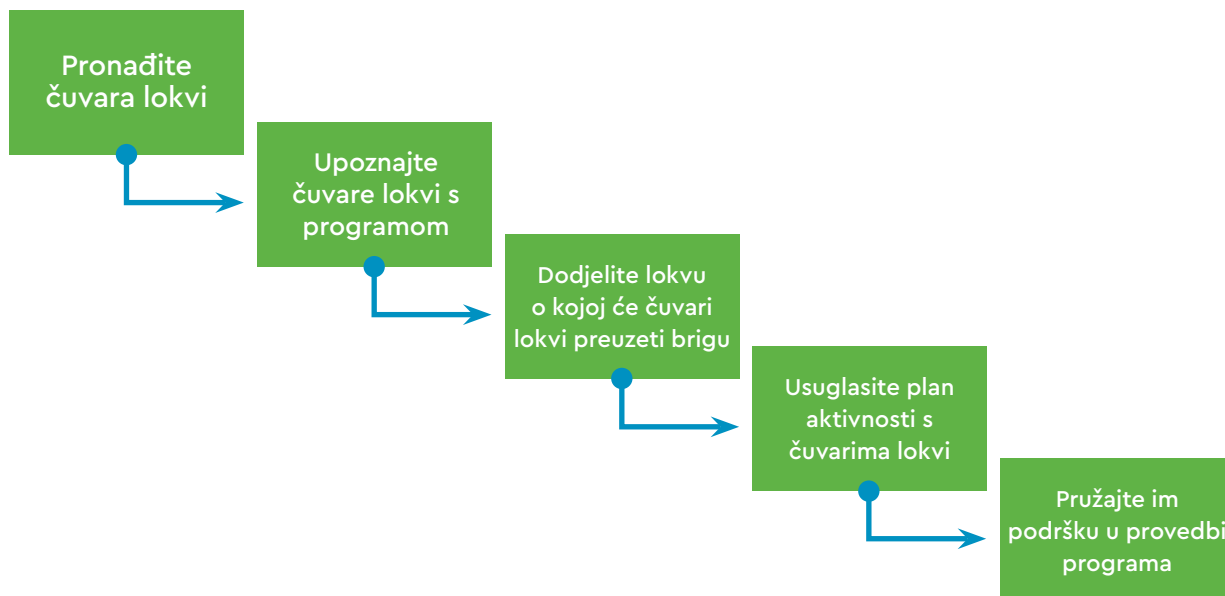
Pronađite čuvara lokvi

Upoznajte čuvare lokvi s programom

Dodjelite lokvu o kojoj će čuvari lokvi preuzeti brigu

Usuglasite plan aktivnosti s čuvarima lokvi

Pružajte im podršku u provedbi programa